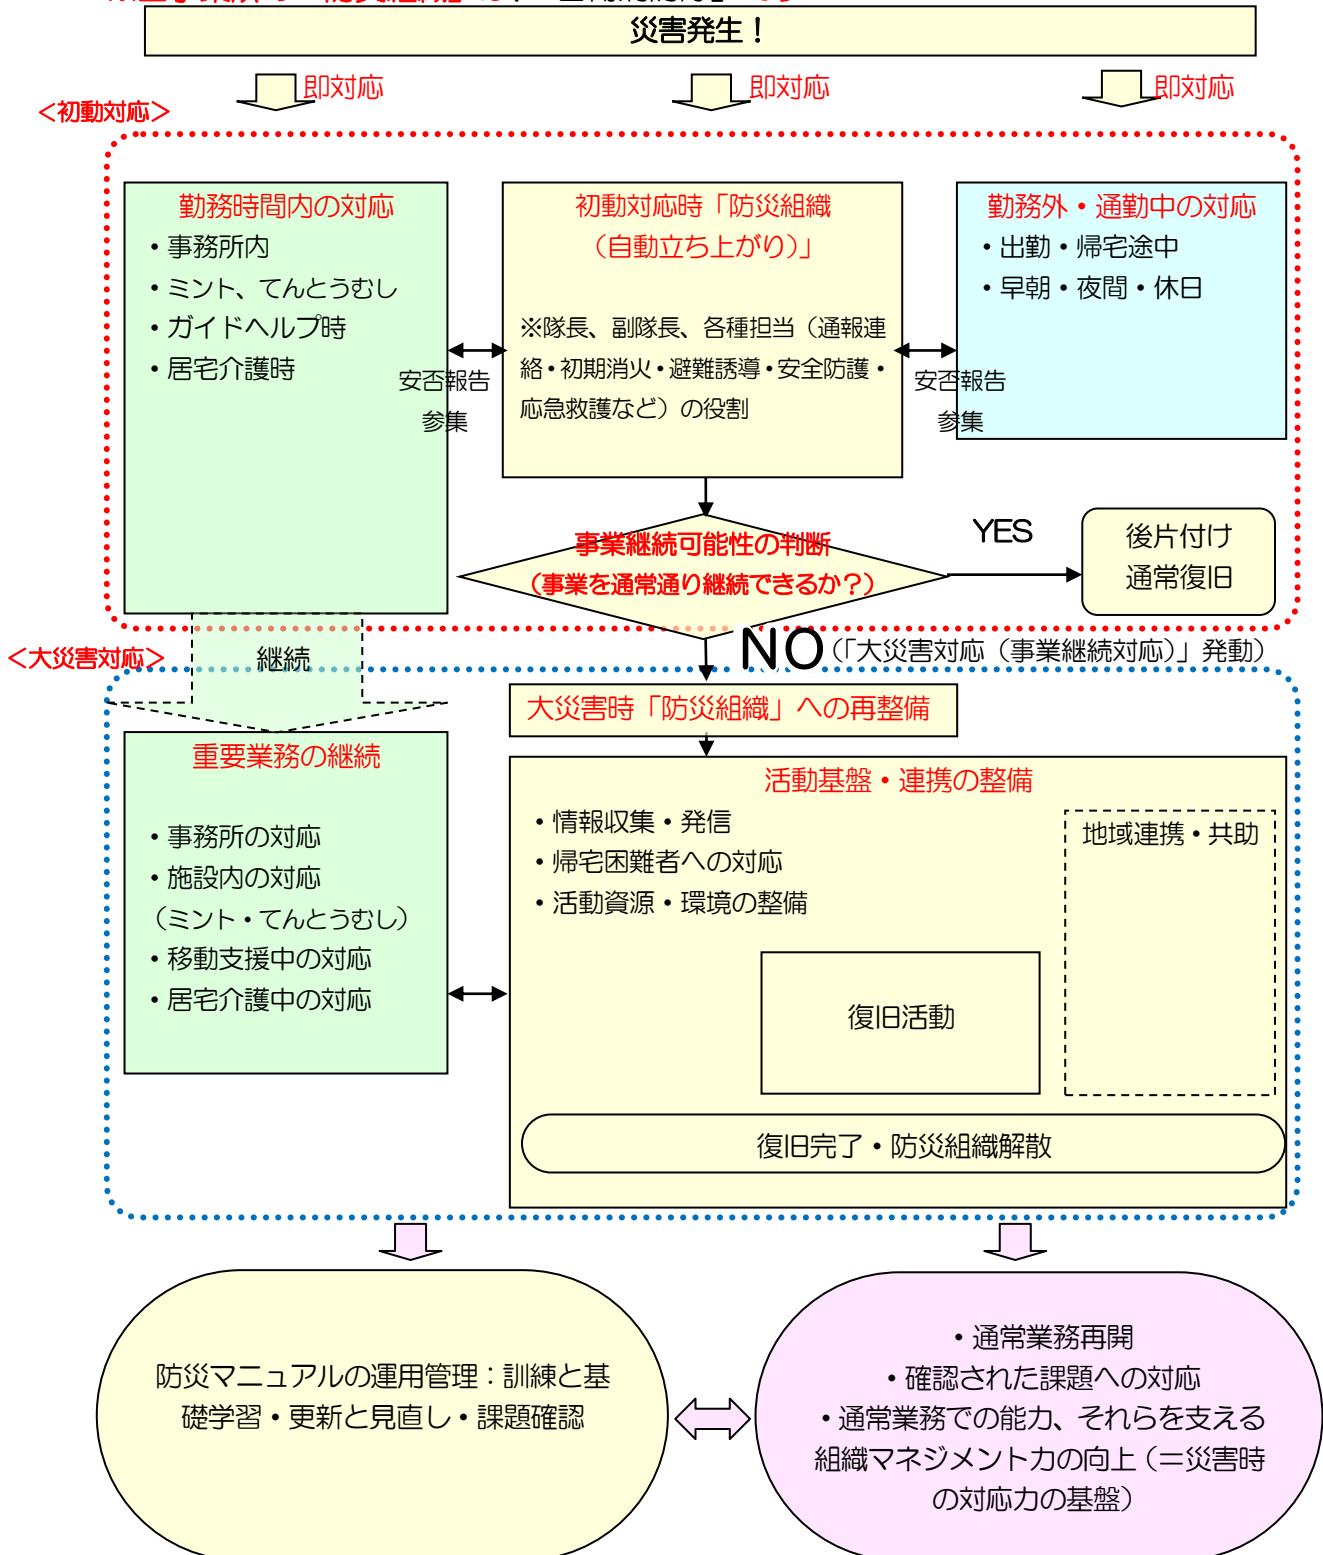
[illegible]

災害発生！

即対応
即対応
即対応

＜初動対応＞

勤務時間内の対応
・事務所内
・ミント、てんとうむし
・ガイドヘルプ時
・居宅介護時

安否報告
参集

初動対応時「防災組織
（自動立ち上がり）」

※隊長、副隊長、各種担当（通報連絡・初期消火・避難誘導・安全防護・応急救護など）の役割

安否報告
参集

勤務外・通勤中の対応
・出勤・帰宅途中
・早朝・夜間・休日

事業継続可能性の判断
（事業を通常通り継続できるか？）

YES

後片付け
通常復旧

＜大災害対応＞

継続

NO（「大災害対応（事業継続対応）」発動）

大災害時「防災組織」への再整備

重要業務の継続

・事務所の対応
・施設内の対応
（ミント・てんとうむし）
・移動支援中の対応
・居宅介護中の対応

活動基盤・連携の整備
・情報収集・発信
・帰宅困難者への対応
・活動資源・環境の整備

地域連携・共助

復旧活動

復旧完了・防災組織解散

防災マニュアルの運用管理：訓練と基礎学習・更新と見直し・課題確認

・通常業務再開
・確認された課題への対応
・通常業務での能力、それらを支える組織マネジメント力の向上（＝災害時の対応力の基盤）